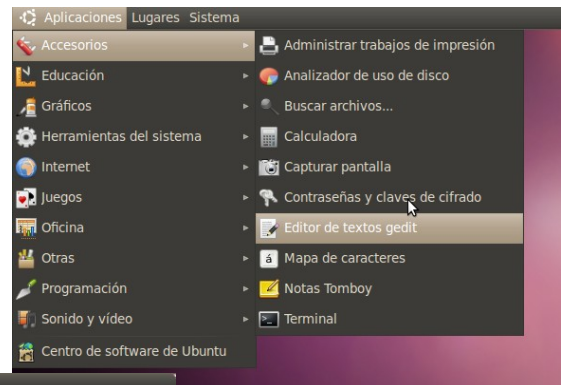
Aplicaciones Lugares Sistema

Accesorios
Educación
Gráficos
Herramientas del sistema
Internet
Juegos
Oficina
Otras
Programación
Sonido y vídeo
Centro de software de Ubuntu

Administrar trabajos de impresión
Analizador de uso de disco
Buscar archivos...
Calculadora
Capturar pantalla
Contraseñas y claves de cifrado
Editor de textos gedit
Mapa de caracteres
Notas Tomboy
Terminal